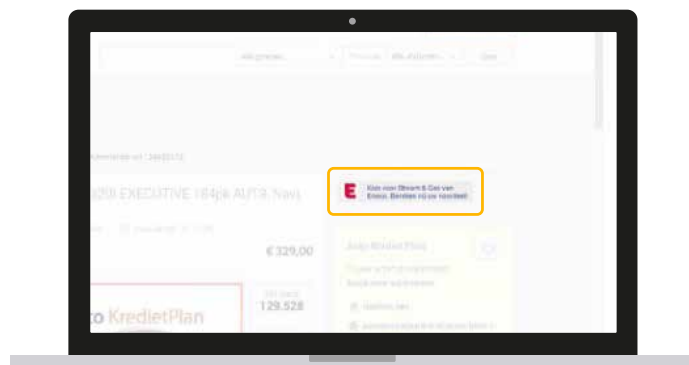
Alle groepen
Provincie
Alle Provincies
Zoek

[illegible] geplaatst op 24/02/2023

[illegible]20 EXECUTIVE 184pk AUT8. Navi

€ 329,00

Kies voor Stroom & Gas van Eneco. Bereken nu uw voordeel

Auto Krediet Plan

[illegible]o KredietPlan

129.528